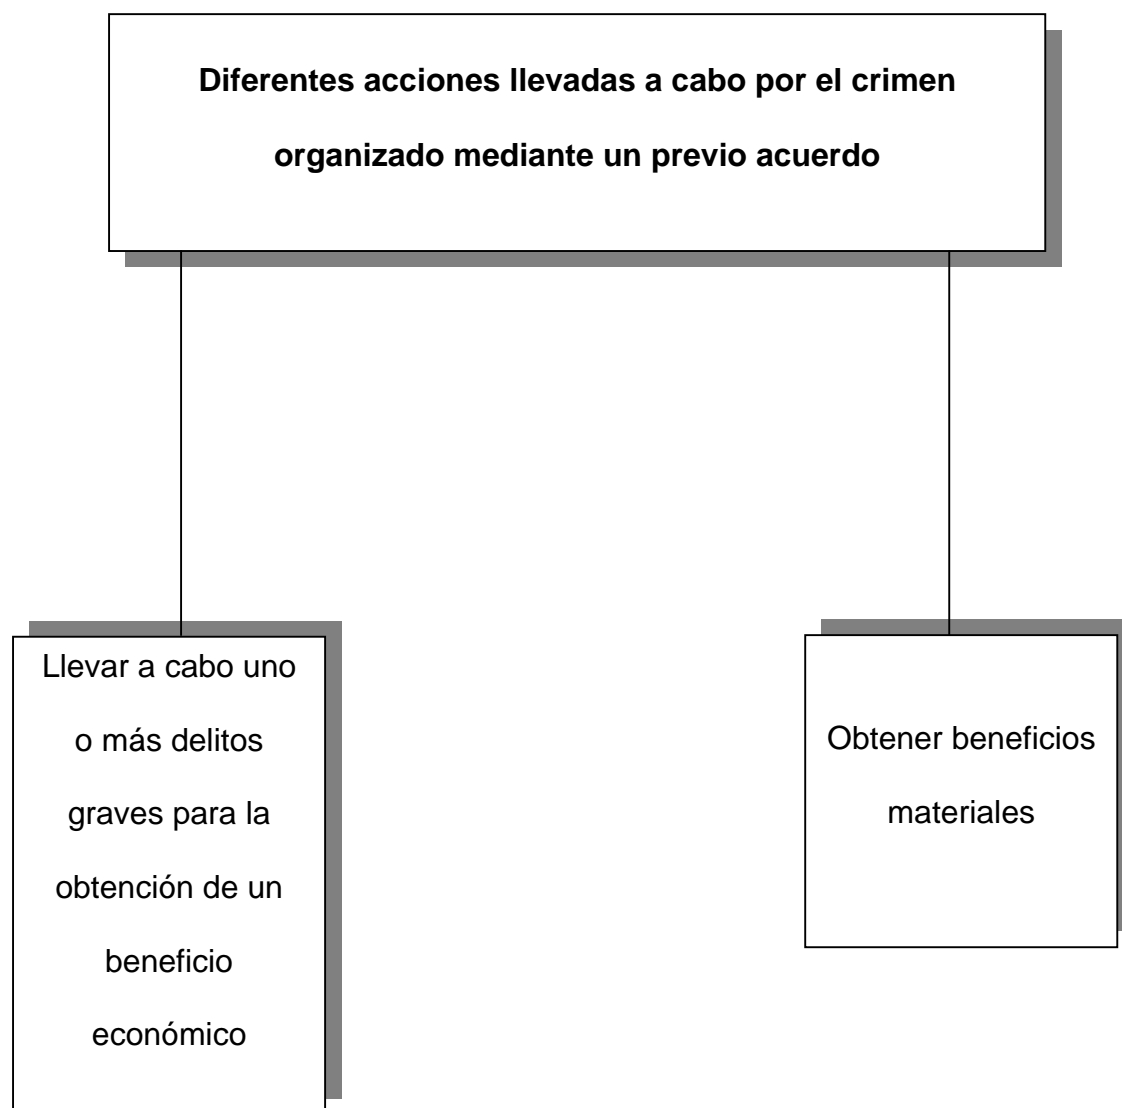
Diferentes acciones llevadas a cabo por el crimen organizado mediante un previo acuerdo

Llevar a cabo uno o más delitos graves para la obtención de un beneficio económico

Obtener beneficios materiales